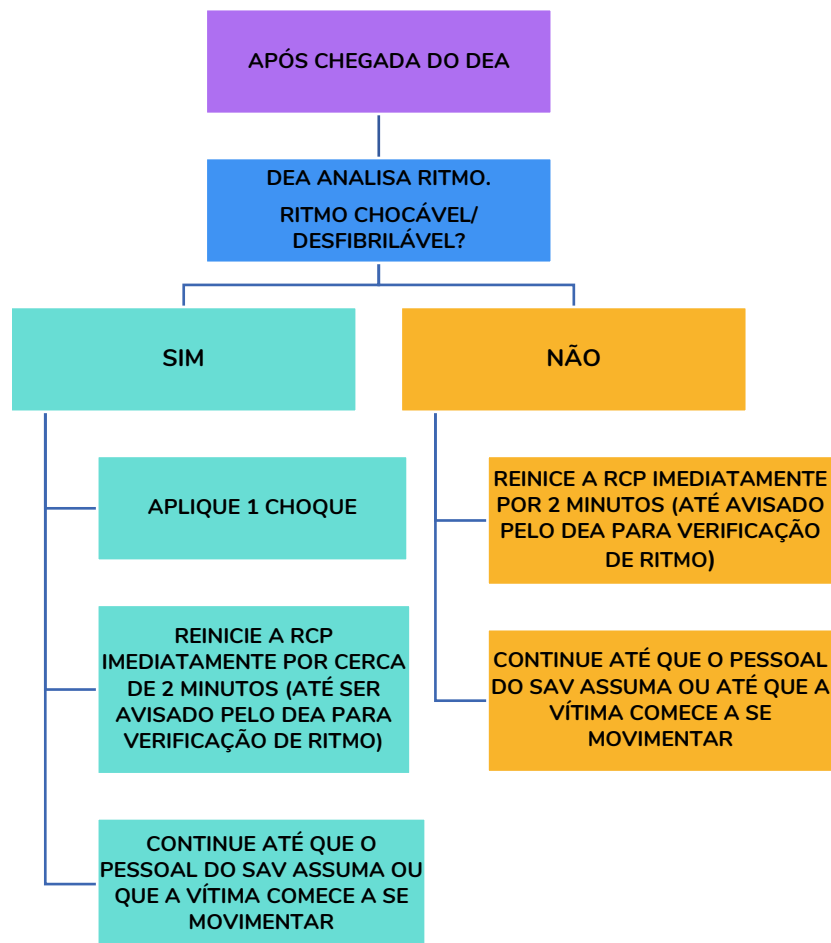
APÓS CHEGADA DO DEA

DEA ANALISA RITMO.

RITMO CHOCÁVEL/ DESFIBRILÁVEL?

SIM

APLIQUE 1 CHOQUE

REINICIE A RCP IMEDIATAMENTE POR CERCA DE 2 MINUTOS (ATÉ SER AVISADO PELO DEA PARA VERIFICAÇÃO DE RITMO)

CONTINUE ATÉ QUE O PESSOAL DO SAV ASSUMA OU QUE A VÍTIMA COMECE A SE MOVIMENTAR

NÃO

REINICE A RCP IMEDIATAMENTE POR 2 MINUTOS (ATÉ AVISADO PELO DEA PARA VERIFICAÇÃO DE RITMO)

CONTINUE ATÉ QUE O PESSOAL DO SAV ASSUMA OU ATÉ QUE A VÍTIMA COMECE A SE MOVIMENTAR